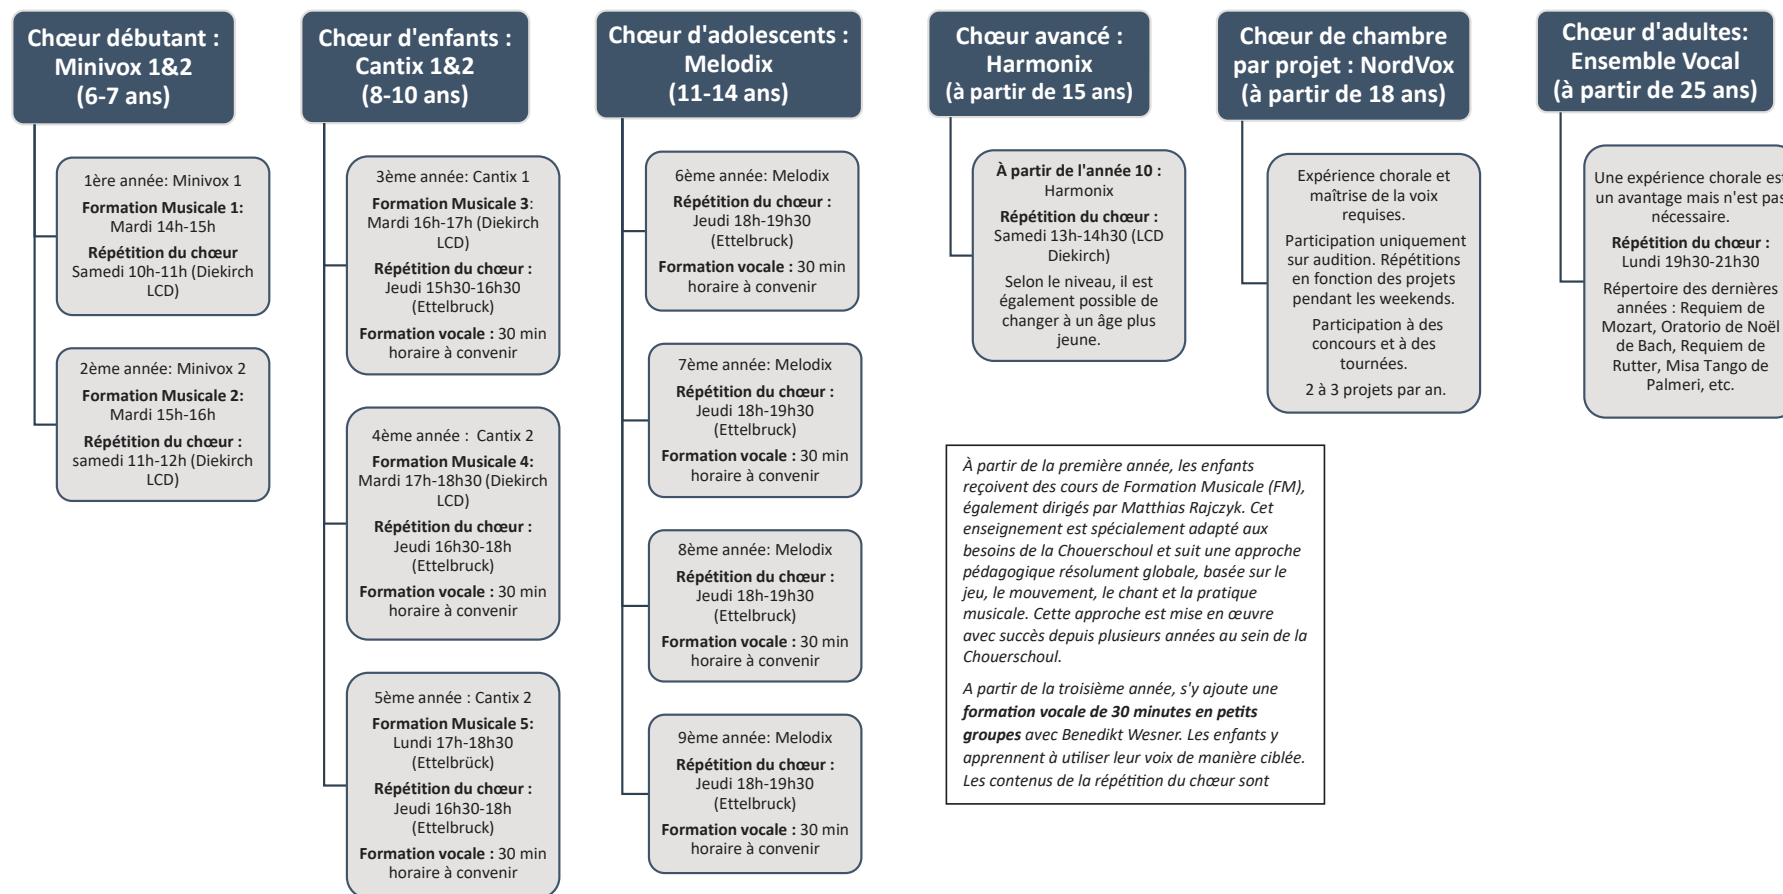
Chœur débutant : Minivox 1&2 (6-7 ans)

1ère année: Minivox 1
Formation Musicale 1: Mardi 14h-15h
Répétition du chœur Samedi 10h-11h (Diekirch LCD)

2ème année: Minivox 2
Formation Musicale 2: Mardi 15h-16h
Répétition du chœur : samedi 11h-12h (Diekirch LCD)

Chœur d'enfants : Cantix 1&2 (8-10 ans)

3ème année: Cantix 1
Formation Musicale 3: Mardi 16h-17h (Diekirch LCD)
Répétition du chœur : Jeudi 15h30-16h30 (Ettelbruck)
Formation vocale : 30 min horaire à convenir

4ème année : Cantix 2
Formation Musicale 4: Mardi 17h-18h30 (Diekirch LCD)
Répétition du chœur : Jeudi 16h30-18h (Ettelbruck)
Formation vocale : 30 min horaire à convenir

5ème année : Cantix 2
Formation Musicale 5: Lundi 17h-18h30 (Ettelbrück)
Répétition du chœur : Jeudi 16h30-18h (Ettelbruck)
Formation vocale : 30 min horaire à convenir

Chœur d'adolescents : Melodix (11-14 ans)

6ème année: Melodix
Répétition du chœur : Jeudi 18h-19h30 (Ettelbruck)
Formation vocale : 30 min horaire à convenir

7ème année: Melodix
Répétition du chœur : Jeudi 18h-19h30 (Ettelbruck)
Formation vocale : 30 min horaire à convenir

8ème année: Melodix
Répétition du chœur : Jeudi 18h-19h30 (Ettelbruck)
Formation vocale : 30 min horaire à convenir

9ème année: Melodix
Répétition du chœur : Jeudi 18h-19h30 (Ettelbruck)
Formation vocale : 30 min horaire à convenir

Chœur avancé : Harmonix (à partir de 15 ans)

À partir de l'année 10 : Harmonix
Répétition du chœur : Samedi 13h-14h30 (LCD Diekirch)
Selon le niveau, il est également possible de changer à un âge plus jeune.

Chœur de chambre par projet : NordVox (à partir de 18 ans)

Expérience chorale et maîtrise de la voix requises.
Participation uniquement sur audition. Répétitions en fonction des projets pendant les weekends.
Participation à des concours et à des tournées.
2 à 3 projets par an.

Chœur d'adultes: Ensemble Vocal (à partir de 25 ans)

Une expérience chorale est un avantage mais n'est pas nécessaire.
Répétition du chœur : Lundi 19h30-21h30
Répertoire des dernières années : Requiem de Mozart, Oratorio de Noël de Bach, Requiem de Rutter, Misa Tango de Palmeri, etc.

À partir de la première année, les enfants reçoivent des cours de Formation Musicale (FM), également dirigés par Matthias Rajczyk. Cet enseignement est spécialement adapté aux besoins de la Chouerschoul et suit une approche pédagogique résolument globale, basée sur le jeu, le mouvement, le chant et la pratique musicale. Cette approche est mise en œuvre avec succès depuis plusieurs années au sein de la Chouerschoul.

A partir de la troisième année, s'y ajoute une formation vocale de 30 minutes en petits groupes avec Benedikt Wesner. Les enfants y apprennent à utiliser leur voix de manière ciblée. Les contenus de la répétition du chœur sont